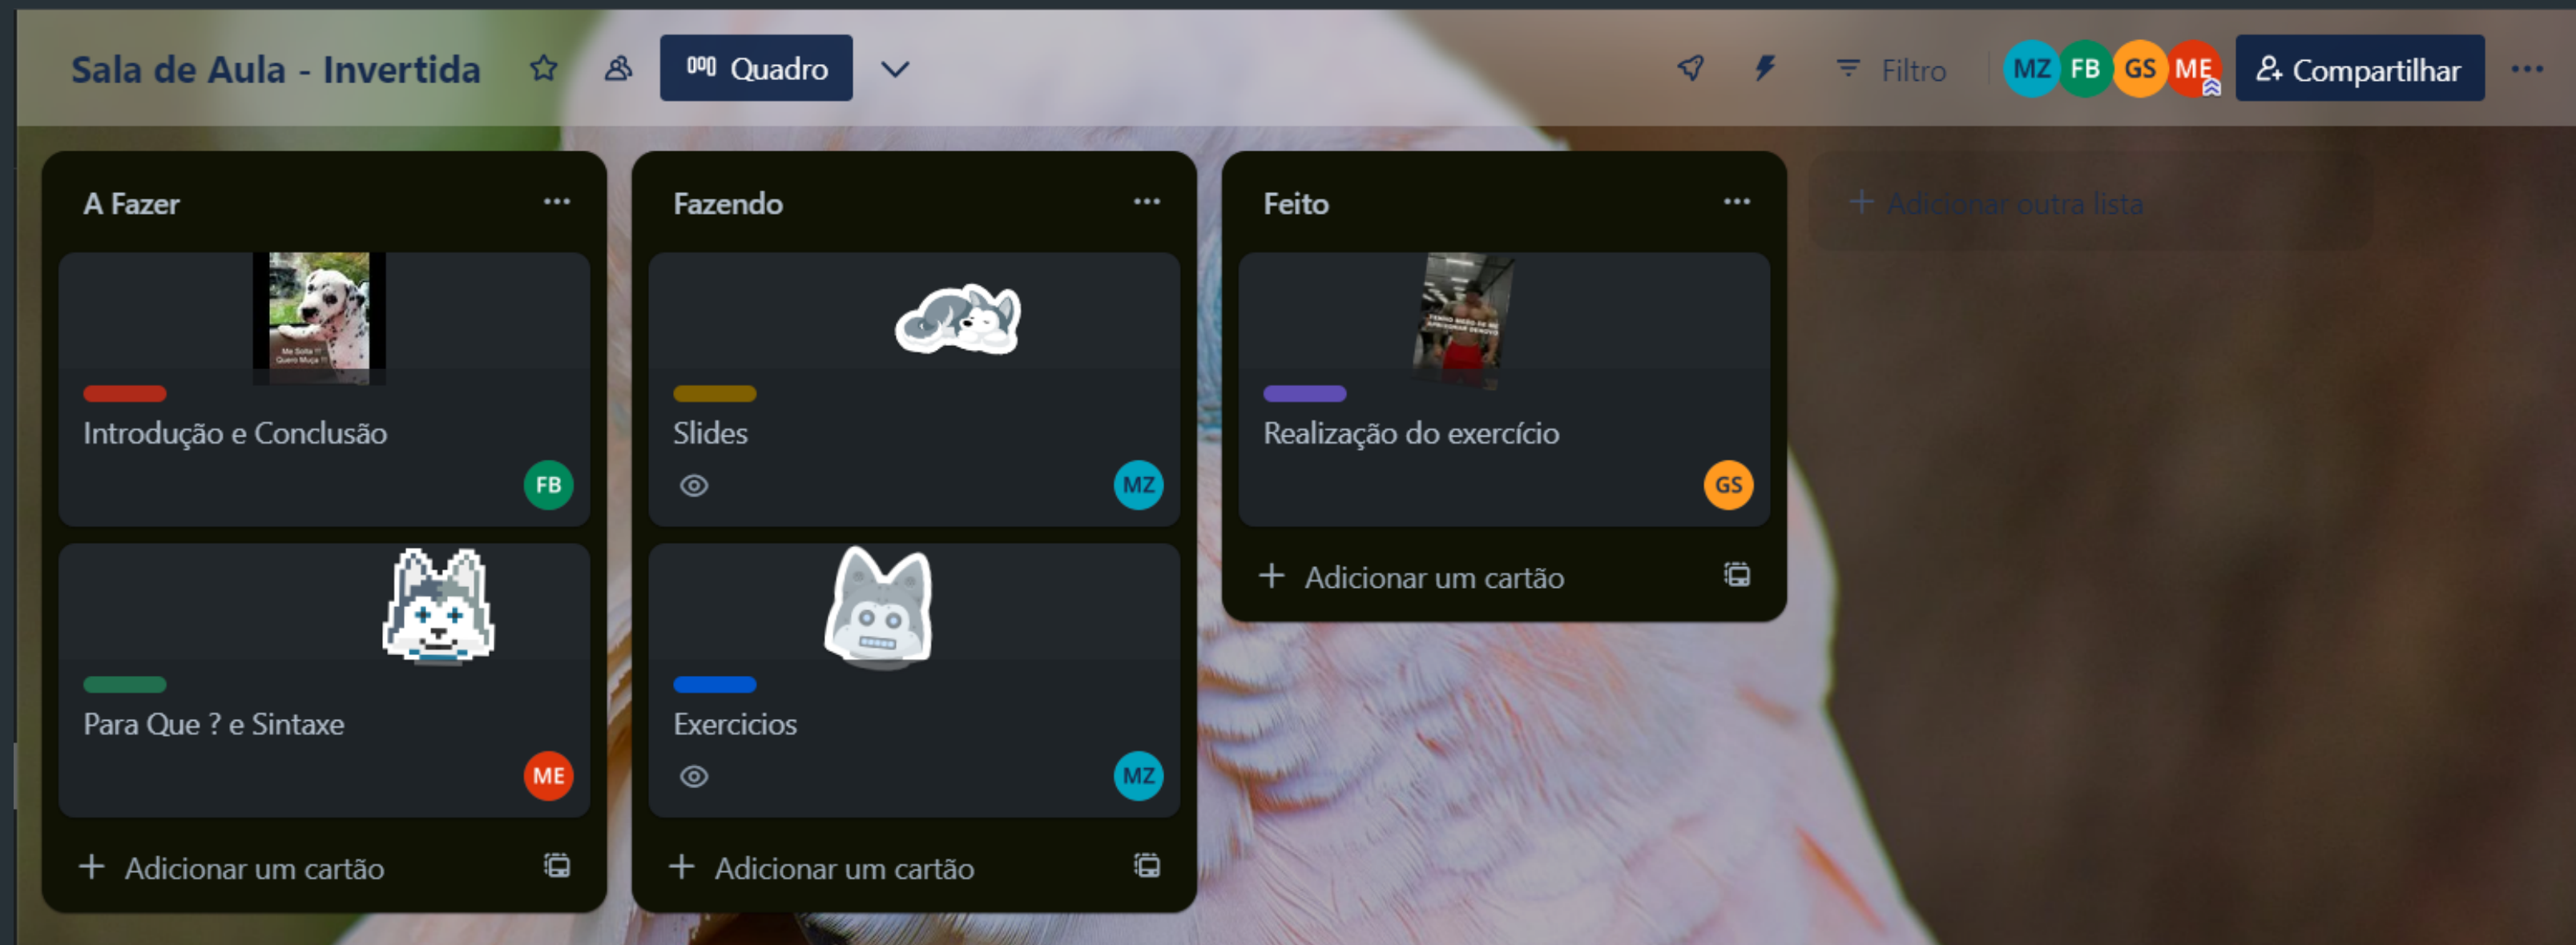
Sala de Aula - Invertida

Quadro

Filtro

MZ FB GS ME

Compartilhar

...

A Fazer

...

Me Solta !! Quero Mujo !!

Introdução e Conclusão

FB

Para Que ? e Sintaxe

ME

+ Adicionar um cartão

Fazendo

...

Slides

MZ

Exercicios

MZ

+ Adicionar um cartão

Feito

...

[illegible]

Realização do exercício

GS

+ Adicionar um cartão

+ Adicionar outra lista